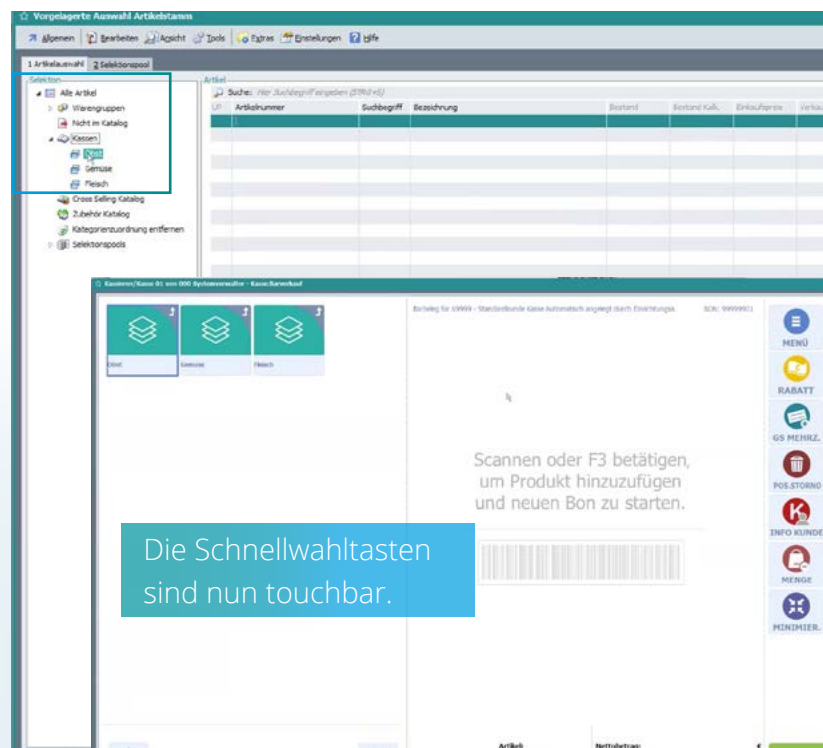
Vorgelagerte Auswahl Artikelstamm

Allgemein | Bearbeiten | Ansicht | Tools | Extras | Einstellungen | Hilfe

1 Artikelauswahl | 2 Selektionspool

Selektion

Alle Artikel
Warengruppen
Nicht im Katalog
Kassen
Obst
Gemüse
Fleisch
Cross Selling Katalog
Zubehör Katalog
Kategorienzuordnung entfernen
Selektionspools

Artikel

Suche: Hier Suchbegriff eingeben (STRG+S)

| LP | Artikelnummer | Suchbegriff | Bezeichnung | Bestand | Bestand Kalk. | Einkaufspreis | Verkau |
|---|---|---|---|---|---|---|---|

Kassieren/Kasse 01 von 000 Systemverwalter - Kassiberverkauf

Obst | Gemüse | Fleisch

Beleg für 99999 - Standardkunde Kasse Automatisch angelegt durch Einrichtungsa. KDN: 99999901

Scannen oder F3 betätigen, um Produkt hinzuzufügen und neuen Bon zu starten.

Die Schnellwahltasten sind nun touchbar.

MENÜ
RABATT
GS MEHRZ.
POS.STORNO
INFO KUNDE
MENGE
MINIMIER.

Artikel
Nettobetrag:
€